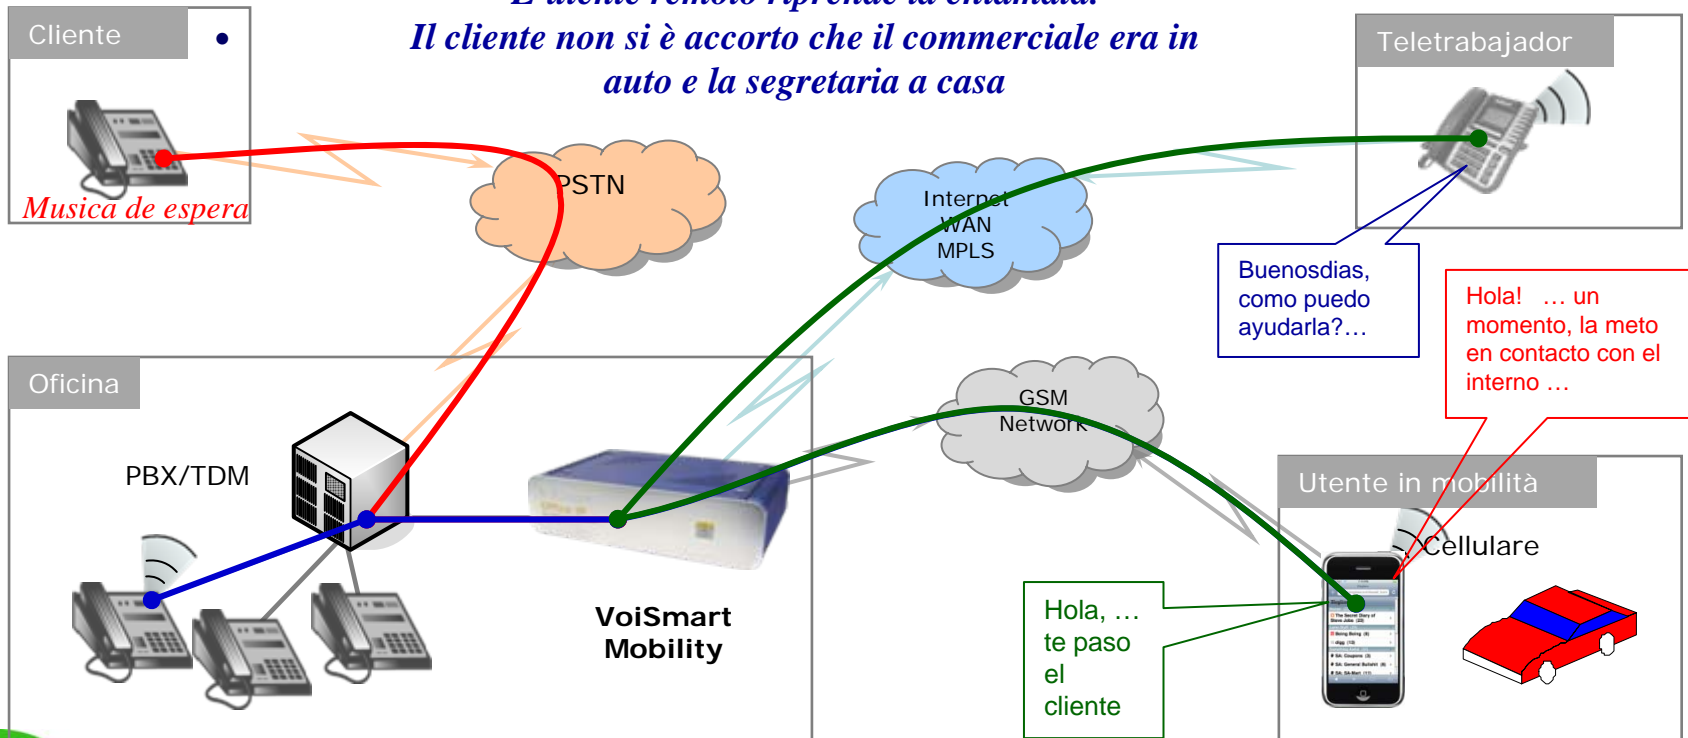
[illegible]
Il cliente non si è accorto che il commerciale era in auto e la segretaria a casa

Cliente

Musica de espera

PSTN

Internet
WAN
MPLS

Teletrabajador

Buenosdias, como puedo ayudarla?…

Hola! … un momento, la meto en contacto con el interno …

Oficina

PBX/TDM

VoiSmart Mobility

GSM Network

Utente in mobilità

Cellulare

Hola, … te paso el cliente